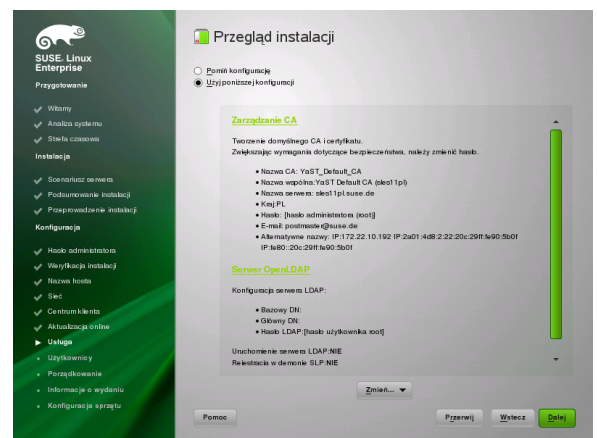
SUSE. Linux Enterprise

Przygotowanie

Witamy
Analiza systemu
Strefa czasowa

Instalacja

Scenariusz serwera
Podsumowanie instalacji
Przeprowadzenie instalacji

Konfiguracja

Hasło administratora
Weryfikacja instalacji
Nazwa hosta
Sieć
Centrum klienta
Aktualizacja online
Usługa
Użytkownicy
Porządkowanie
Informacje o wydaniu
Konfiguracja sprzętu

Przegląd instalacji

Pomiń konfigurację
Użyj poniższej konfiguracji

Zarządzanie CA

Tworzenie domyślnego CA i certyfikatu.
Zwiększając wymagania dotyczące bezpieczeństwa, należy zmienić hasło.

• Nazwa CA: YaST_Default_CA
• Nazwa wspólna:YaST Default CA (sles11p1)
• Nazwa serwera: sles11p1.suse.de
• Kraj:PL
• Hasło: [hasło administratora (root)]
• E-mail: postmaster@suse.de
• Alternatywne nazwy: IP:172.22.10.192 IP:2a01:4d8:2:22:20c:29ff:fe90:5b0f IP:fe80::20c:29ff:fe90:5b0f

Serwer OpenLDAP

Konfiguracja serwera LDAP:

• Bazowy DN:
• Główny DN:
• Hasło LDAP:[hasło użytkownika root]

Uruchomienie serwera LDAP:NIE
Rejestracja w demonie SLP:NIE

Zmień...

Pomoc
Przerwij
Wstecz
Dalej